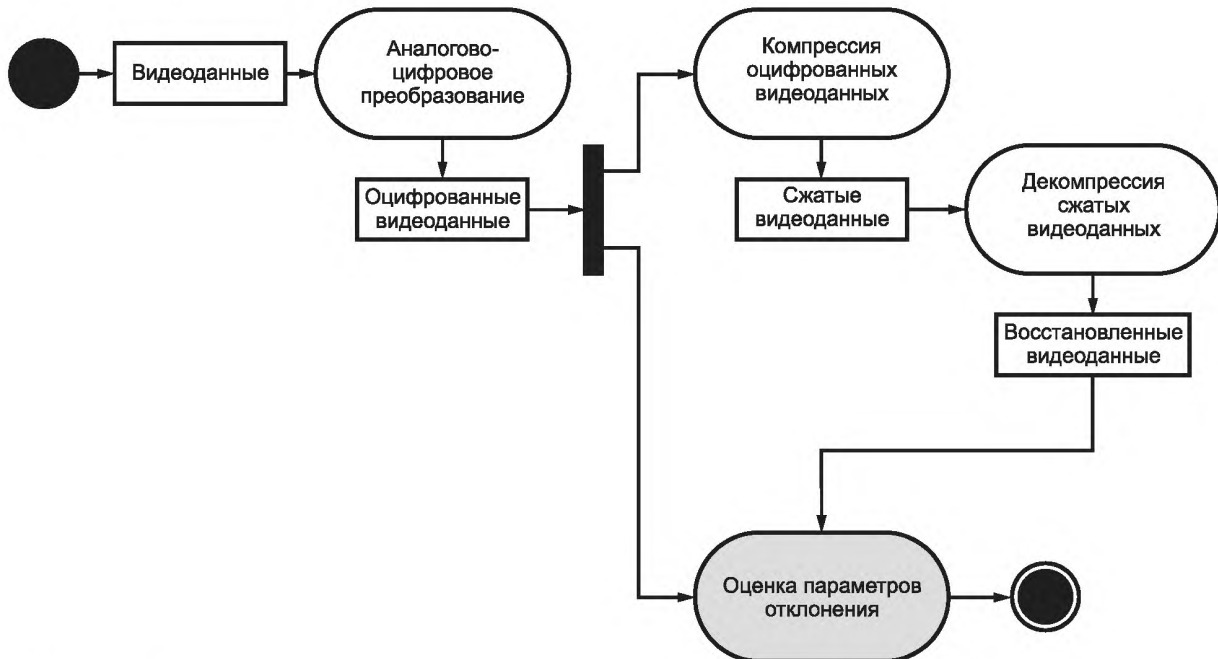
Видеоданные

Аналогово-цифровое преобразование

Оцифрованные видеоданные

Компрессия оцифрованных видеоданных

Сжатые видеоданные

Декомпрессия сжатых видеоданных

Восстановленные видеоданные

Оценка параметров отклонения